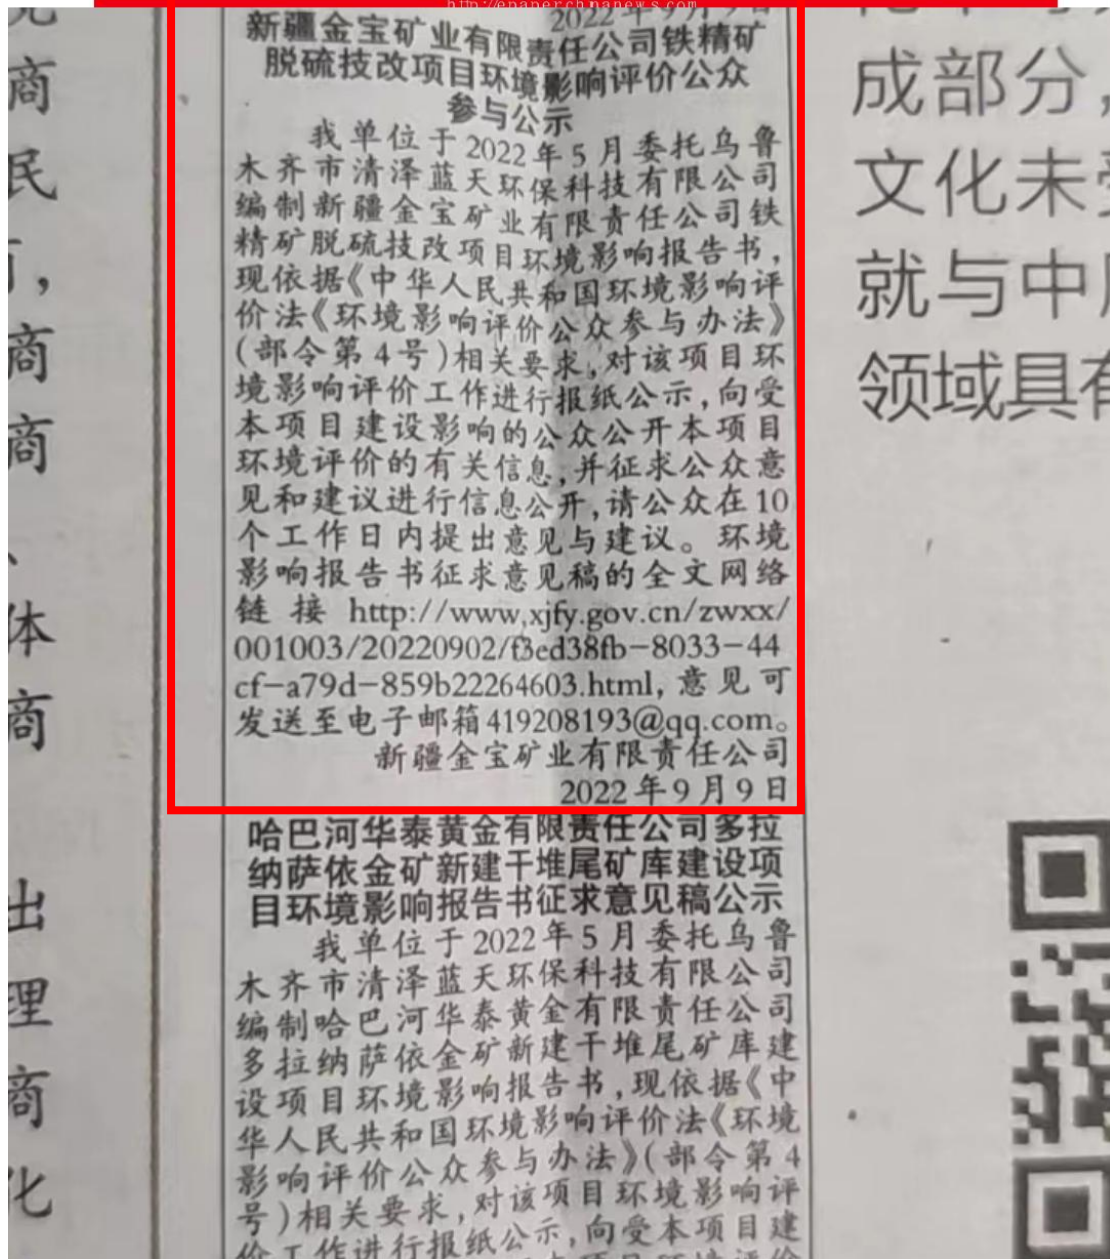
http://epaperchinanews.com 2022年9月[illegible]

商

民

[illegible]，

商

商

、

体

商

出

理

商

化

新疆金宝矿业有限责任公司铁精矿脱硫技改项目环境影响评价公众参与公示

我单位于2022年5月委托乌鲁木齐市清泽蓝天环保科技有限公司编制新疆金宝矿业有限责任公司铁精矿脱硫技改项目环境影响报告书，现依据《中华人民共和国环境影响评价法《环境影响评价公众参与办法》（部令第4号）相关要求，对该项目环境影响评价工作进行报纸公示，向受本项目建设影响的公众公开本项目环境评价的有关信息，并征求公众意见和建议进行信息公开，请公众在10个工作日内提出意见与建议。环境影响报告书征求意见稿的全文网络链接 http://www.xjfy.gov.cn/zwxx/001003/20220902/f3ed38fb-8033-44cf-a79d-859b22264603.html，意见可发送至电子邮箱419208193@qq.com。

新疆金宝矿业有限责任公司
2022年9月9日

哈巴河华泰黄金有限责任公司多拉纳萨依金矿新建干堆尾矿库建设项目环境影响报告书征求意见稿公示

我单位于2022年5月委托乌鲁木齐市清泽蓝天环保科技有限公司编制哈巴河华泰黄金有限责任公司多拉纳萨依金矿新建干堆尾矿库建设项目环境影响报告书，现依据《中华人民共和国环境影响评价法《环境影响评价公众参与办法》（部令第4号）相关要求，对该项目环境影响评价工作进行报纸公示，向受本项目建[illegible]

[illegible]
成部分，
文化未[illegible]
就与中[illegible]
领域具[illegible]